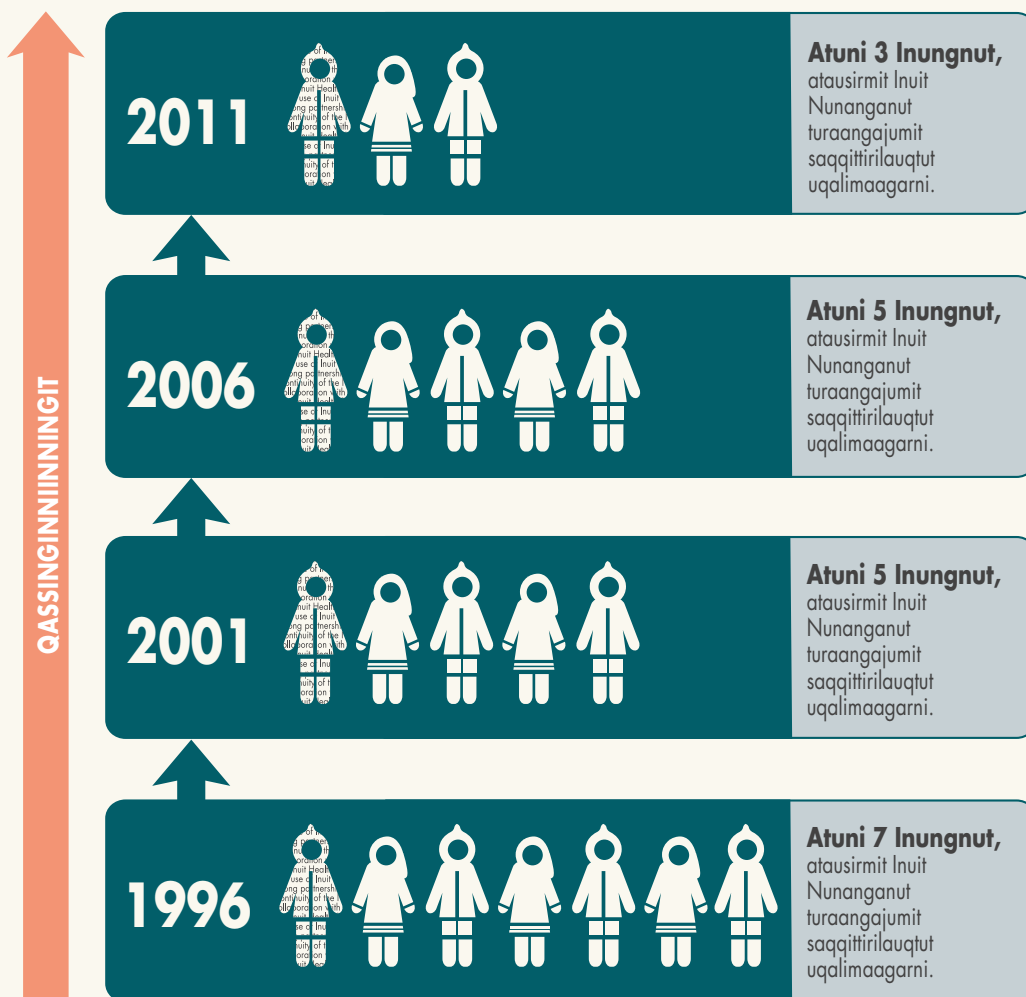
QASSINGINNIINNGIT

2011

Atuni 3 Inungnut, atausirmit Inuit Nunanganut turaangajumit saqqittirilauqtut uqalimaagarni.

2006

Atuni 5 Inungnut, atausirmit Inuit Nunanganut turaangajumit saqqittirilauqtut uqalimaagarni.

2001

Atuni 5 Inungnut, atausirmit Inuit Nunanganut turaangajumit saqqittirilauqtut uqalimaagarni.

1996

Atuni 7 Inungnut, atausirmit Inuit Nunanganut turaangajumit saqqittirilauqtut uqalimaagarni.